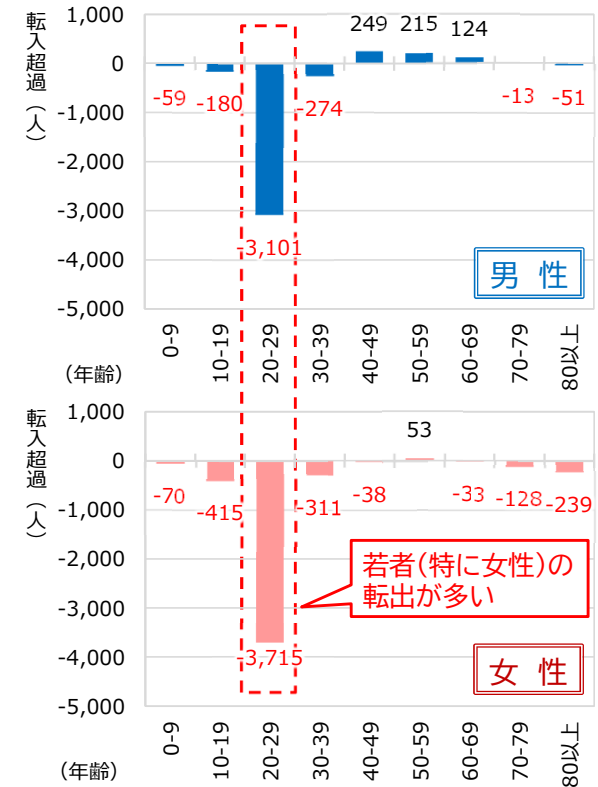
転入超過（人）

1,000
0
-1,000
-2,000
-3,000
-4,000
-5,000

249 215 124
-59 -180 -274 -13 -51
-3,101

男 性

0-9 10-19 20-29 30-39 40-49 50-59 60-69 70-79 80以上
（年齢）

転入超過（人）

1,000
0
-1,000
-2,000
-3,000
-4,000
-5,000

53
-70 -415 -311 -38 -33 -128 -239
-3,715

若者(特に女性)の転出が多い

女 性

0-9 10-19 20-29 30-39 40-49 50-59 60-69 70-79 80以上
（年齢）